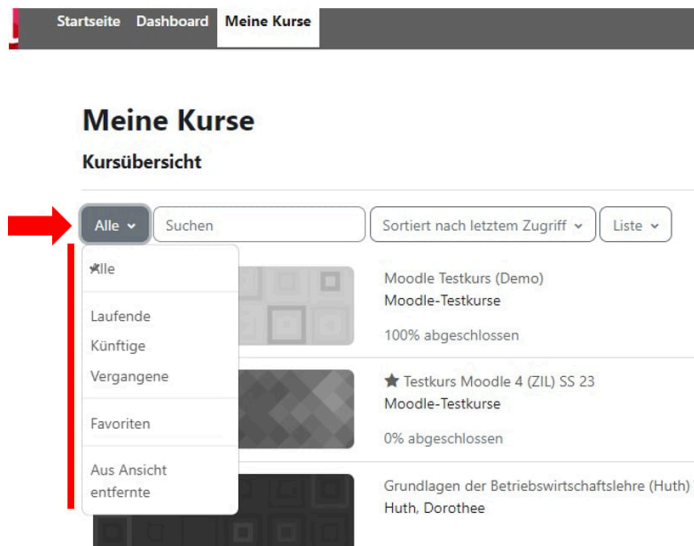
Startseite Dashboard Meine Kurse

Meine Kurse

Kursübersicht

Alle Suchen Sortiert nach letztem Zugriff Liste

Alle

Laufende
Künftige
Vergangene

Favoriten

Aus Ansicht entfernte

Moodle Testkurs (Demo)
Moodle-Testkurse
100% abgeschlossen

Testkurs Moodle 4 (ZIL) SS 23
Moodle-Testkurse
0% abgeschlossen

Grundlagen der Betriebswirtschaftslehre (Huth)
Huth, Dorothee